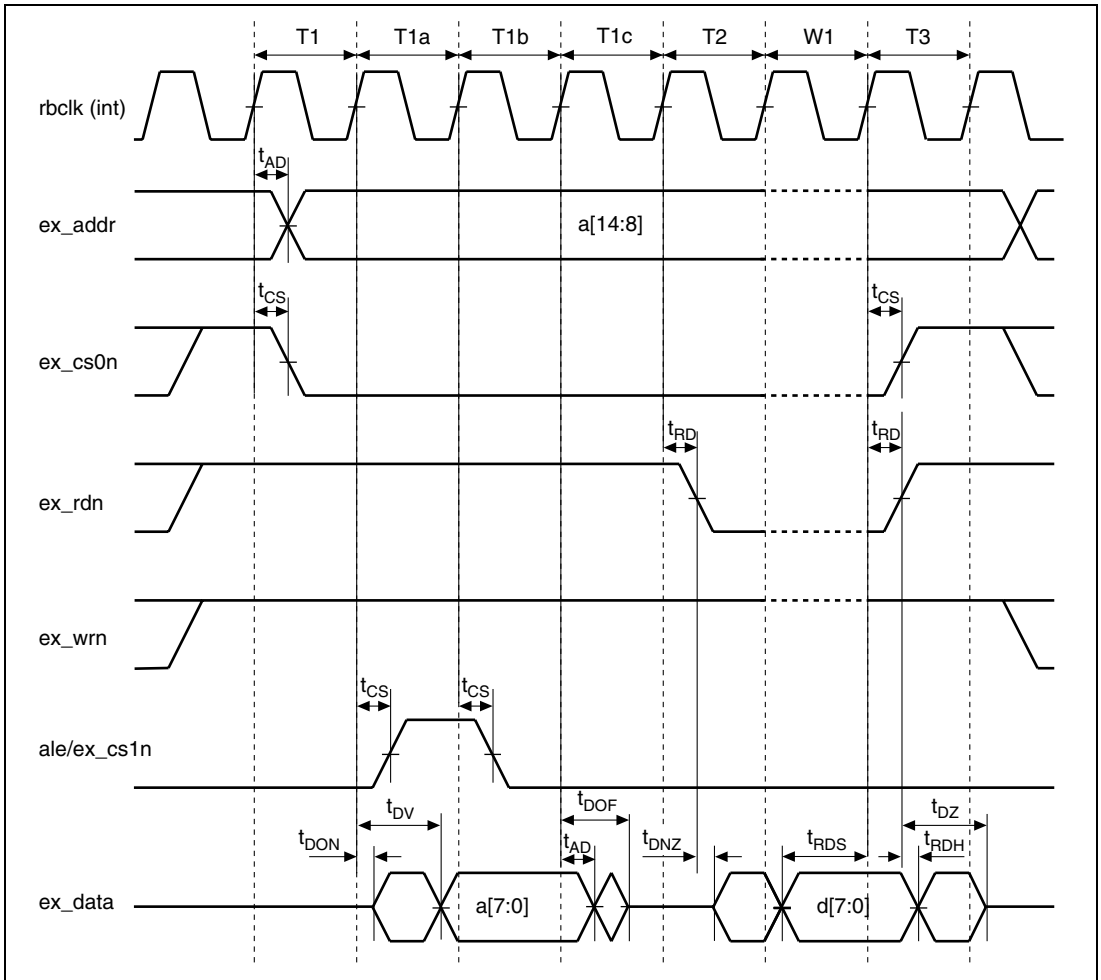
T1
T1a
T1b
T1c
T2
W1
T3

rbclk (int)

$t_{AD}$

ex_addr

a[14:8]

$t_{CS}$

$t_{CS}$

ex_cs0n

$t_{RD}$

$t_{RD}$

ex_rdn

ex_wrn

$t_{CS}$

$t_{CS}$

ale/ex_cs1n

$t_{DOF}$

$t_{DZ}$

$t_{DV}$

$t_{AD}$

$t_{DNZ}$

$t_{RDS}$

$t_{RDH}$

$t_{DON}$

ex_data

a[7:0]

d[7:0]